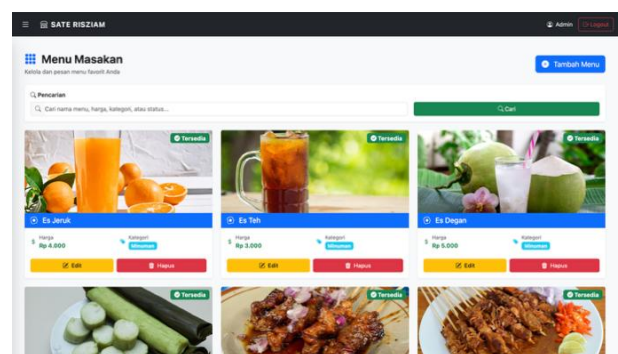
SATE RISZIAM

Admin Logout

Menu Masakan

Kelola dan pesan menu favorit Anda

Tambah Menu

Pencarian

Cari nama menu, harga, kategori, atau status...

Cari

Tersedia

Es Jeruk

Harga
Rp 4.000

Kategori
Minuman

Edit

Hapus

Tersedia

Es Teh

Harga
Rp 3.000

Kategori
Minuman

Edit

Hapus

Tersedia

Es Degan

Harga
Rp 5.000

Kategori
Minuman

Edit

Hapus

Tersedia

Tersedia

Tersedia